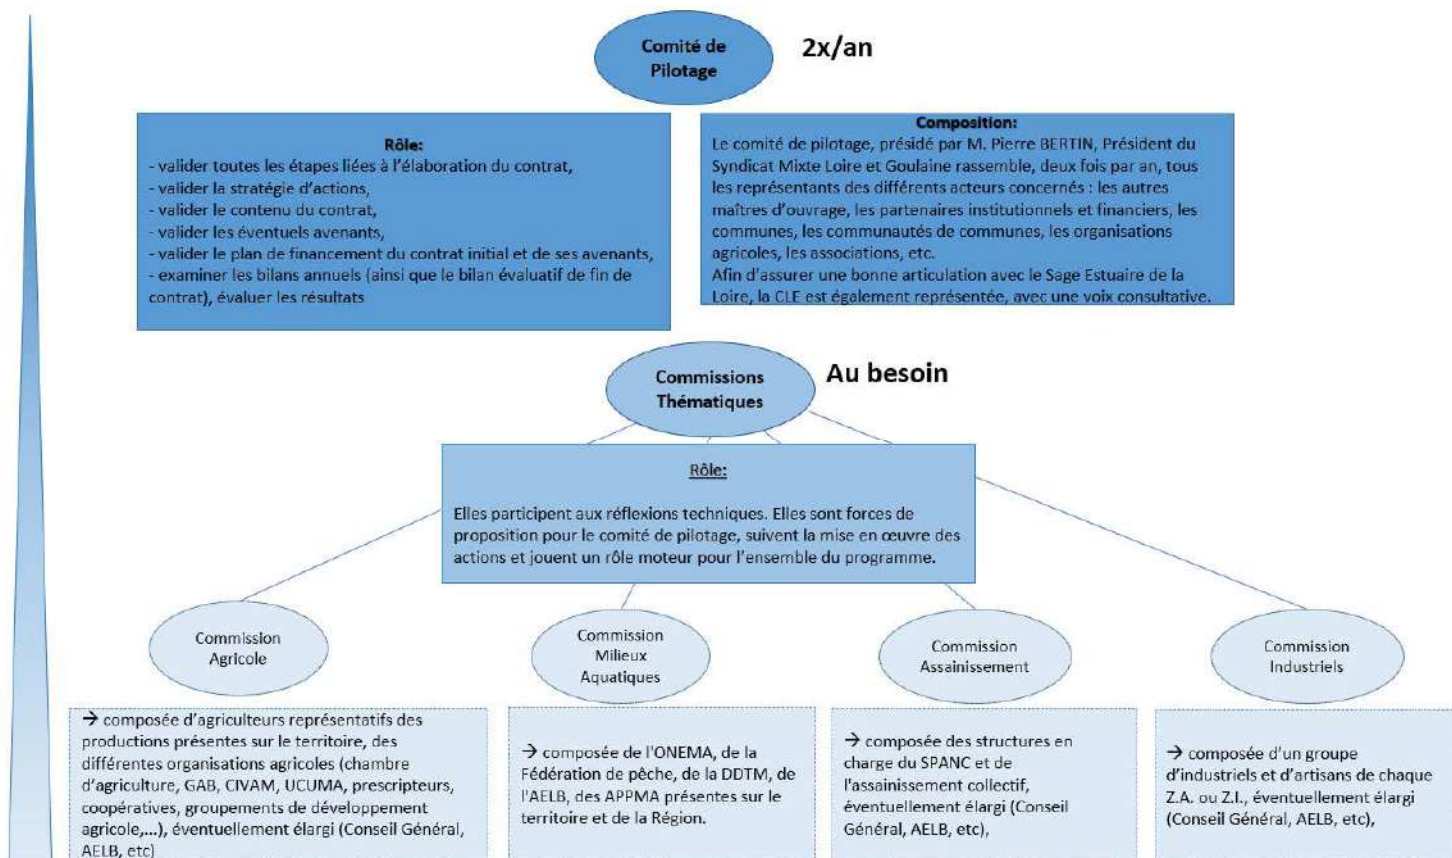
Comité de Pilotage

2x/an

Rôle:
- valider toutes les étapes liées à l'élaboration du contrat,
- valider la stratégie d'actions,
- valider le contenu du contrat,
- valider les éventuels avenants,
- valider le plan de financement du contrat initial et de ses avenants,
- examiner les bilans annuels (ainsi que le bilan évaluatif de fin de contrat), évaluer les résultats

Composition:
Le comité de pilotage, présidé par M. Pierre BERTIN, Président du Syndicat Mixte Loire et Goulaine rassemble, deux fois par an, tous les représentants des différents acteurs concernés : les autres maîtres d'ouvrage, les partenaires institutionnels et financiers, les communes, les communautés de communes, les organisations agricoles, les associations, etc.
Afin d'assurer une bonne articulation avec le Sage Estuaire de la Loire, la CLE est également représentée, avec une voix consultative.

Commissions Thématiques

Au besoin

Rôle:

Elles participent aux réflexions techniques. Elles sont forces de proposition pour le comité de pilotage, suivent la mise en œuvre des actions et jouent un rôle moteur pour l'ensemble du programme.

Commission Agricole

Commission Milieux Aquatiques

Commission Assainissement

Commission Industriels

→ composée d'agriculteurs représentatifs des productions présentes sur le territoire, des différentes organisations agricoles (chambre d'agriculture, GAB, CIVAM, UCUMA, prescripteurs, coopératives, groupements de développement agricole,...), éventuellement élargi (Conseil Général, AELB, etc)

→ composée de l'ONEMA, de la Fédération de pêche, de la DDTM, de l'AELB, des APPMA présentes sur le territoire et de la Région.

→ composée des structures en charge du SPANC et de l'assainissement collectif, éventuellement élargi (Conseil Général, AELB, etc),

→ composée d'un groupe d'industriels et d'artisans de chaque Z.A. ou Z.I., éventuellement élargi (Conseil Général, AELB, etc),